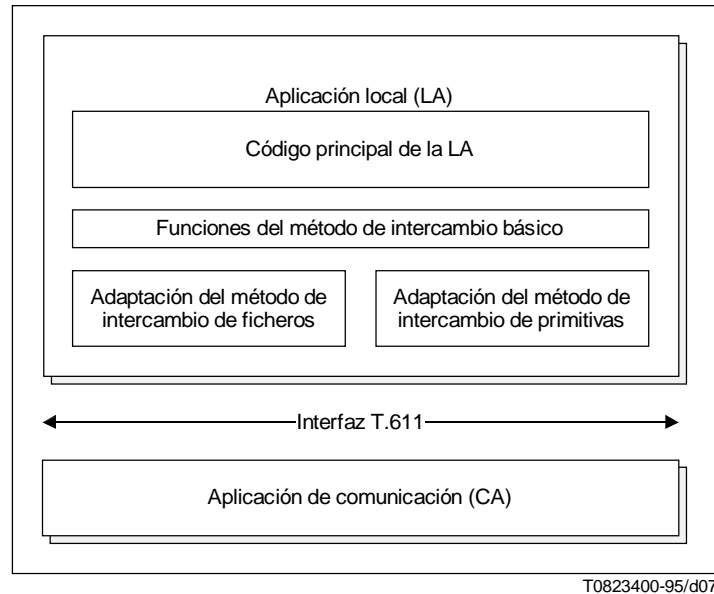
Aplicación local (LA)

Código principal de la LA

Funciones del método de intercambio básico

Adaptación del método de intercambio de ficheros

Adaptación del método de intercambio de primitivas

Interfaz T.611

Aplicación de comunicación (CA)

T0823400-95/d07